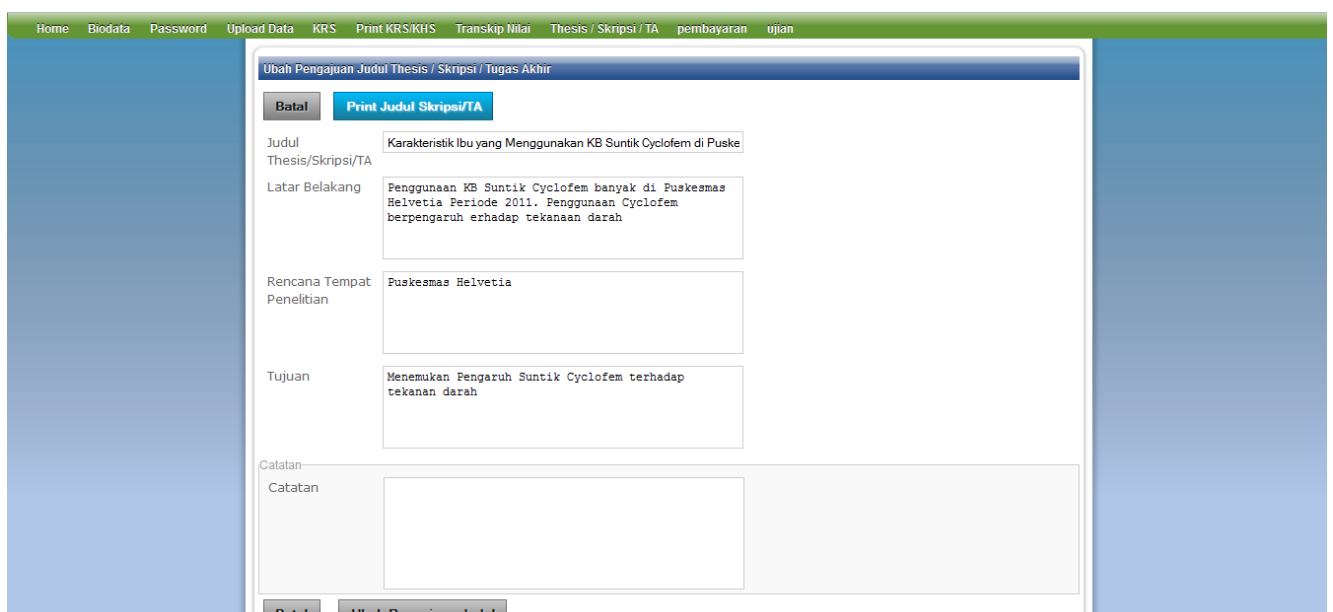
Home Biodata Password Upload Data KRS Print KRS/KHS Transkip Nilai Thesis / Skripsi / TA pembayaran ujian

Ubah Pengajuan Judul Thesis / Skripsi / Tugas Akhir

Batal Print Judul Skripsi/TA

Judul Thesis/Skripsi/TA
Karakteristik Ibu yang Menggunakan KB Suntik Cyclofem di Puske

Latar Belakang
Penggunaan KB Suntik Cyclofem banyak di Puskesmas Helvetia Periode 2011. Penggunaan Cyclofem berpengaruh erhadap tekanaan darah

Rencana Tempat Penelitian
Puskesmas Helvetia

Tujuan
Menemukan Pengaruh Suntik Cyclofem terhadap tekanan darah

Catatan
Catatan

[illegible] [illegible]